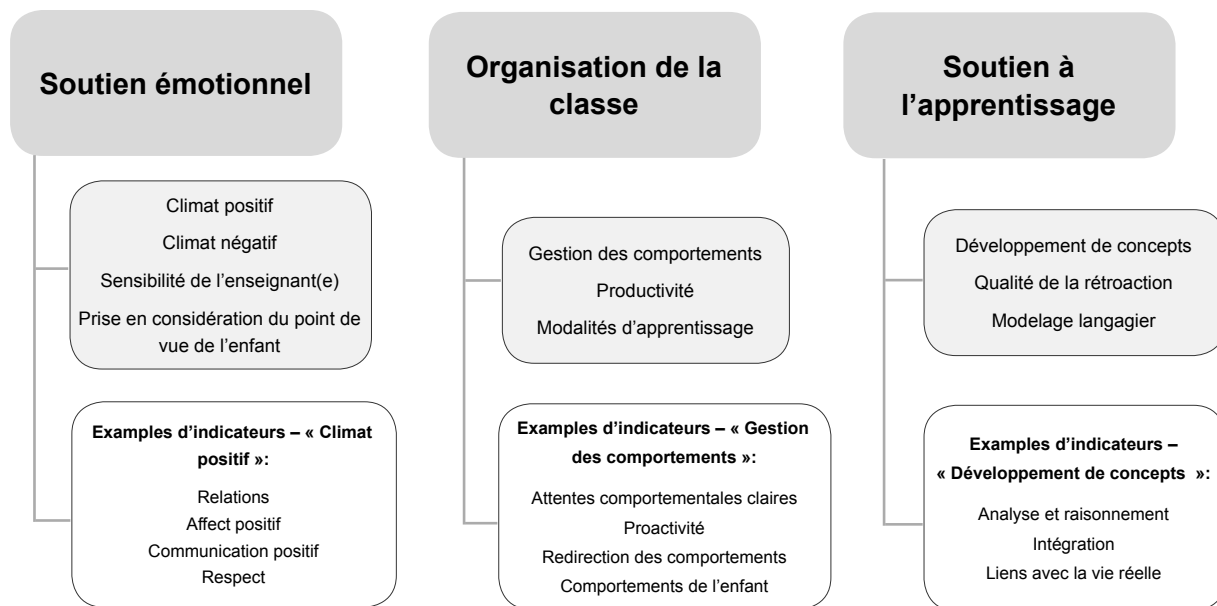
Soutien émotionnel

Climat positif
Climat négatif
Sensibilité de l'enseignant(e)
Prise en considération du point de vue de l'enfant

Examples d'indicateurs – « Climat positif »:
Relations
Affect positif
Communication positif
Respect

Organisation de la classe

Gestion des comportements
Productivité
Modalités d'apprentissage

Examples d'indicateurs – « Gestion des comportements »:
Attentes comportementales claires
Proactivité
Redirection des comportements
Comportements de l'enfant

Soutien à l'apprentissage

Développement de concepts
Qualité de la rétroaction
Modelage langagier

Examples d'indicateurs – « Développement de concepts »:
Analyse et raisonnement
Intégration
Liens avec la vie réelle